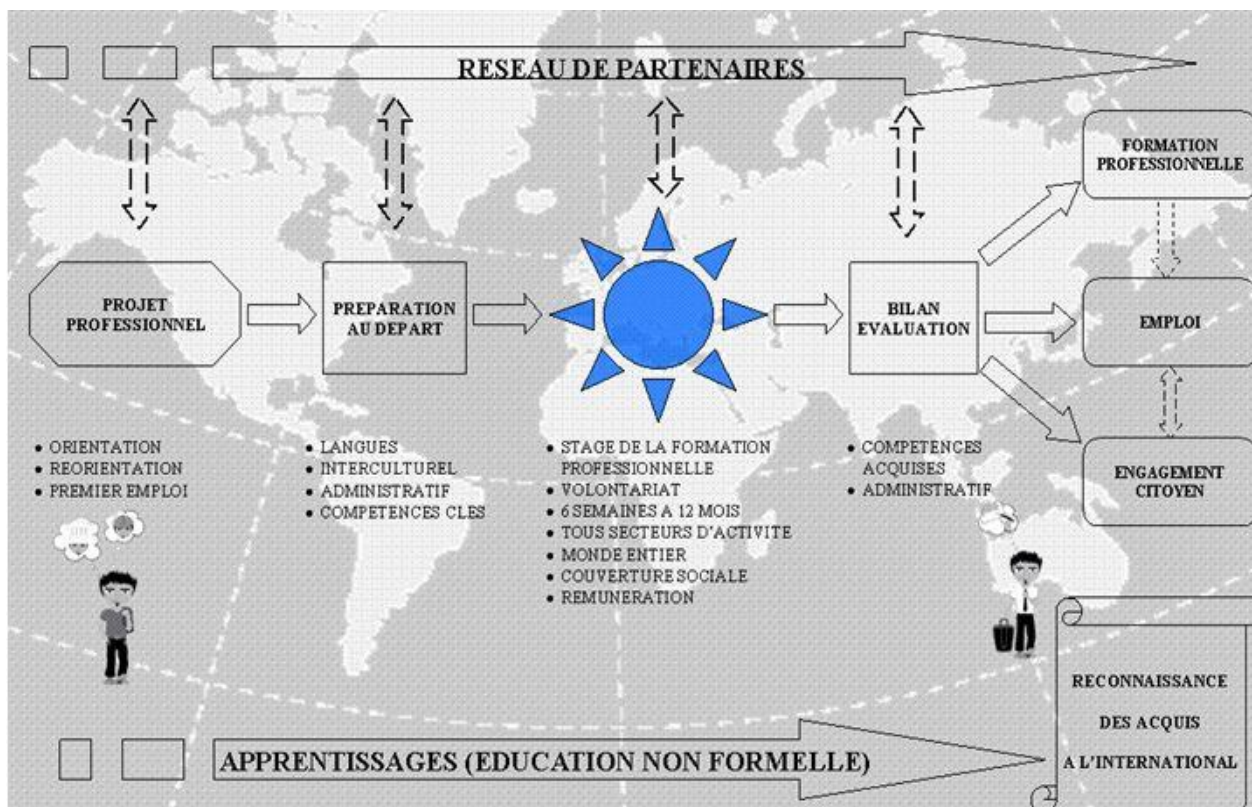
RESEAU DE PARTENAIRES

FORMATION PROFESSIONNELLE

PROJET PROFESSIONNEL

PREPARATION AU DEPART

BILAN EVALUATION

EMPLOI

ENGAGEMENT CITOYEN

• ORIENTATION
• REORIENTATION
• PREMIER EMPLOI

• LANGUES
• INTERCULTUREL
• ADMINISTRATIF
• COMPETENCES CLES

• STAGE DE LA FORMATION PROFESSIONNELLE
• VOLONTARIAT
• 6 SEMAINES A 12 MOIS
• TOUS SECTEURS D'ACTIVITE
• MONDE ENTIER
• COUVERTURE SOCIALE
• REMUNERATION

• COMPETENCES ACQUISES
• ADMINISTRATIF

RECONNAISSANCE DES ACQUIS A L'INTERNATIONAL

APPRENTISSAGES (EDUCATION NON FORMELLE)